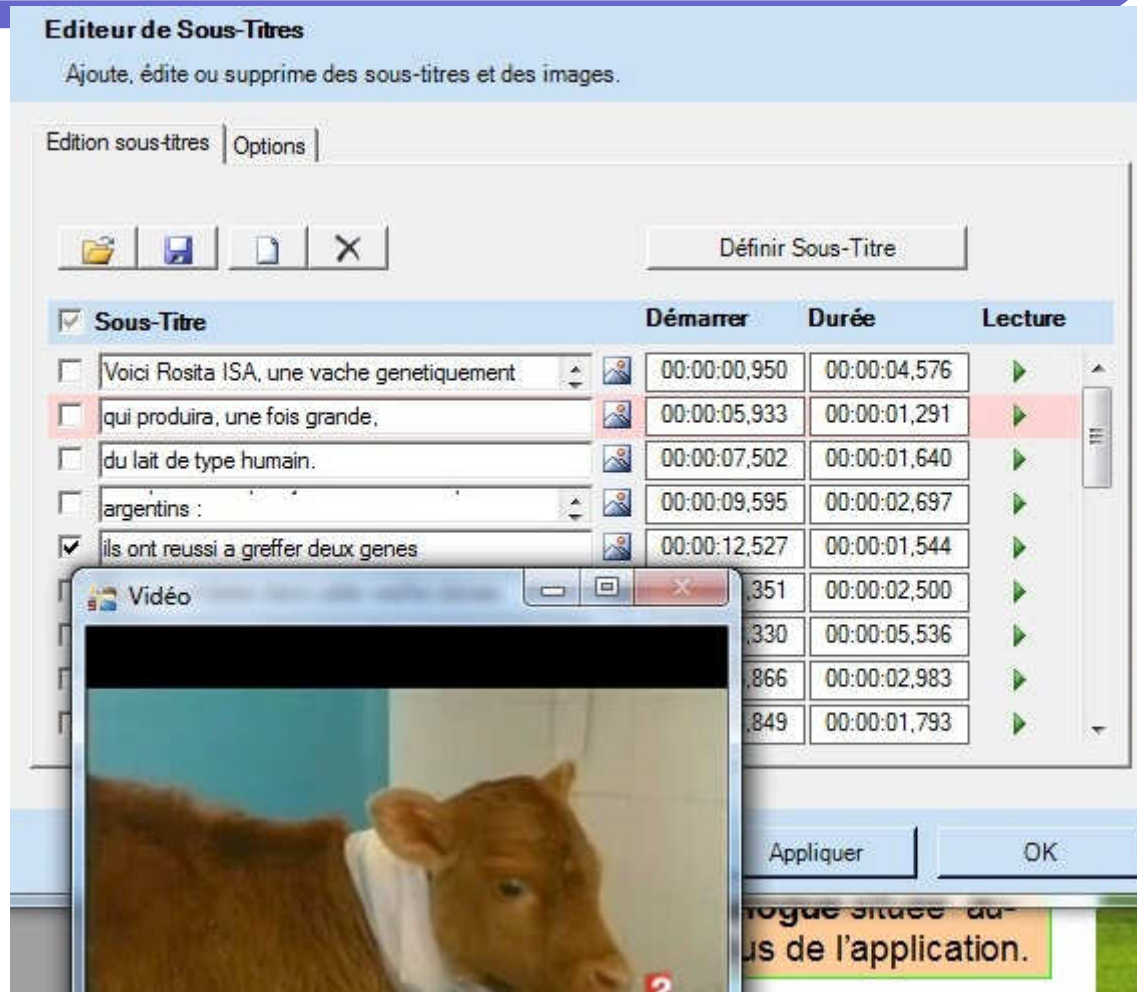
Editeur de Sous-Titres

Ajoute, édite ou supprime des sous-titres et des images.

Edition sous-titres | Options

Définir Sous-Titre

| Sous-Titre | Démarrer | Durée | Lecture |
|---|---|---|---|
| Voici Rosita ISA, une vache genetiquement | 00:00:00,950 | 00:00:04,576 | |
| qui produira, une fois grande, | 00:00:05,933 | 00:00:01,291 | |
| du lait de type humain. | 00:00:07,502 | 00:00:01,640 | |
| argentins : | 00:00:09,595 | 00:00:02,697 | |
| ils ont reussi a greffer deux genes | 00:00:12,527 | 00:00:01,544 | |
| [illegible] | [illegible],351 | 00:00:02,500 | |
| | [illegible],330 | 00:00:05,536 | |
| | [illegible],866 | 00:00:02,983 | |
| | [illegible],849 | 00:00:01,793 | |

Vidéo

Appliquer

OK

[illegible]ogue située au-
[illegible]us de l'application.